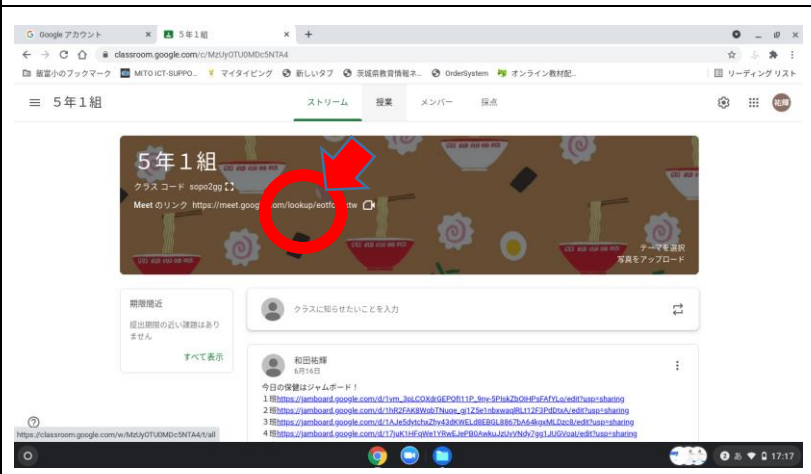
G Google アカウント × 5年1組 × +

classroom.google.com/c/MzUyOTU0MDc5NTA4

最富小のブックマーク MITO ICT-SUPPO... マイタイピング 新しいタブ 茨城県教育情報ネ... OrderSystem オンライン教材配... リーディングリスト

≡ 5年1組

ストリーム 授業 メンバー 採点

5年1組

クラス コード sopo2gg

Meet のリンク https://meet.goog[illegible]om/lookup/eotfc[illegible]tw

テーマを選択
写真をアップロード

期限間近

提出期限の近い課題はありません

すべて表示

クラスに知らせたいことを入力

和田祐輝
6月16日

今日の保健はジャムボード！
1班https://jamboard.google.com/d/1ym_3pLCOXdrGEP0fl11P_9ny-5PIskZbOIHPsFAfYLo/edit?usp=sharing
2班https://jamboard.google.com/d/1hR2FAK8WobTNuge_gj1Z5e1nbxwaqlRLt12F3PdDtxA/edit?usp=sharing
3班https://jamboard.google.com/d/1AJe5dytchxZhy43dKWELd8EBGL8867bA64kgxMLDzc8/edit?usp=sharing
4班https://jamboard.google.com/d/17juK1HFqWe1YRwEJePB0AwkuJzUvVNdy7gg1JUGVoal/edit?usp=sharing

https://classroom.google.com/w/MzUyOTU0MDc5NTA4/t/all

17:17